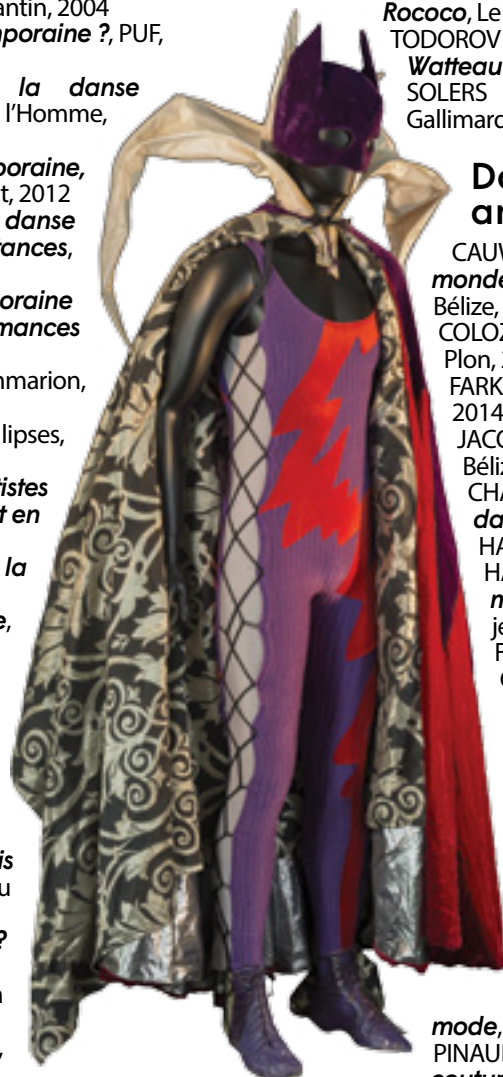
antin, 2004
nporaine ?, PUF,

la danse
l'Homme,

poraine,
t, 2012
danse
rances,

oraine
mances

mmarion,

lipses,

ristes
t en

la

e,

is
u

?

n

,

Rococo, Le
TODOROV
Watteau
SOLERS
Gallimard

Da
ar

CAUW
monde
Bélize,
COLOZ
Plon, 2
FARK
2014
JACQ
Béliz
CHA
da
HA
HA
m
je
F
C

mode,
PINAUI
coutur